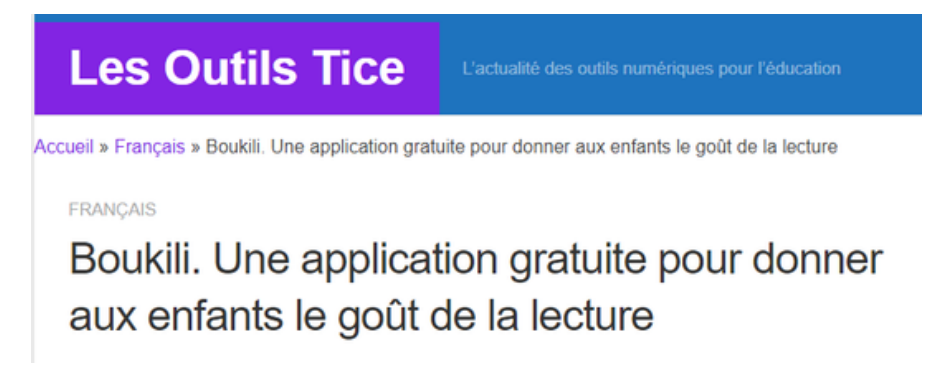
Les Outils Tice

L'actualité des outils numériques pour l'éducation

Accueil » Français » Boukili. Une application gratuite pour donner aux enfants le goût de la lecture

FRANÇAIS

Boukili. Une application gratuite pour donner aux enfants le goût de la lecture